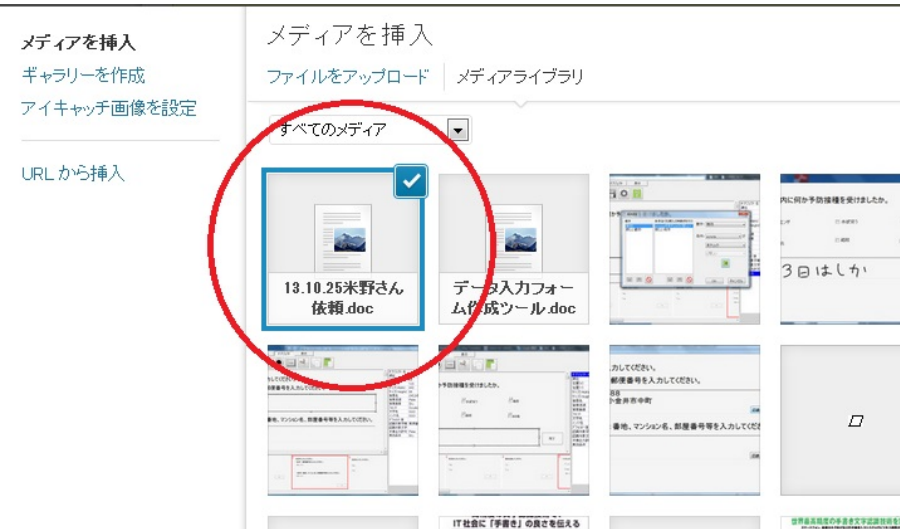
メディアを挿入
ギャラリーを作成
アイキャッチ画像を設定

URL から挿入

メディアを挿入

ファイルをアップロード
メディアライブラリ

すべてのメディア

13.10.25米野さん依頼.doc

データ入力フォーム作成ツール.doc

内に何か予防接種を受けましたか。

3日はしか

力してください。

予防接種を受けましたか。

力してください。
部屋番号を入力してください。

番地、マンション名、部屋番号等を入力してくださ

IT社会に「手書き」の良さを伝える